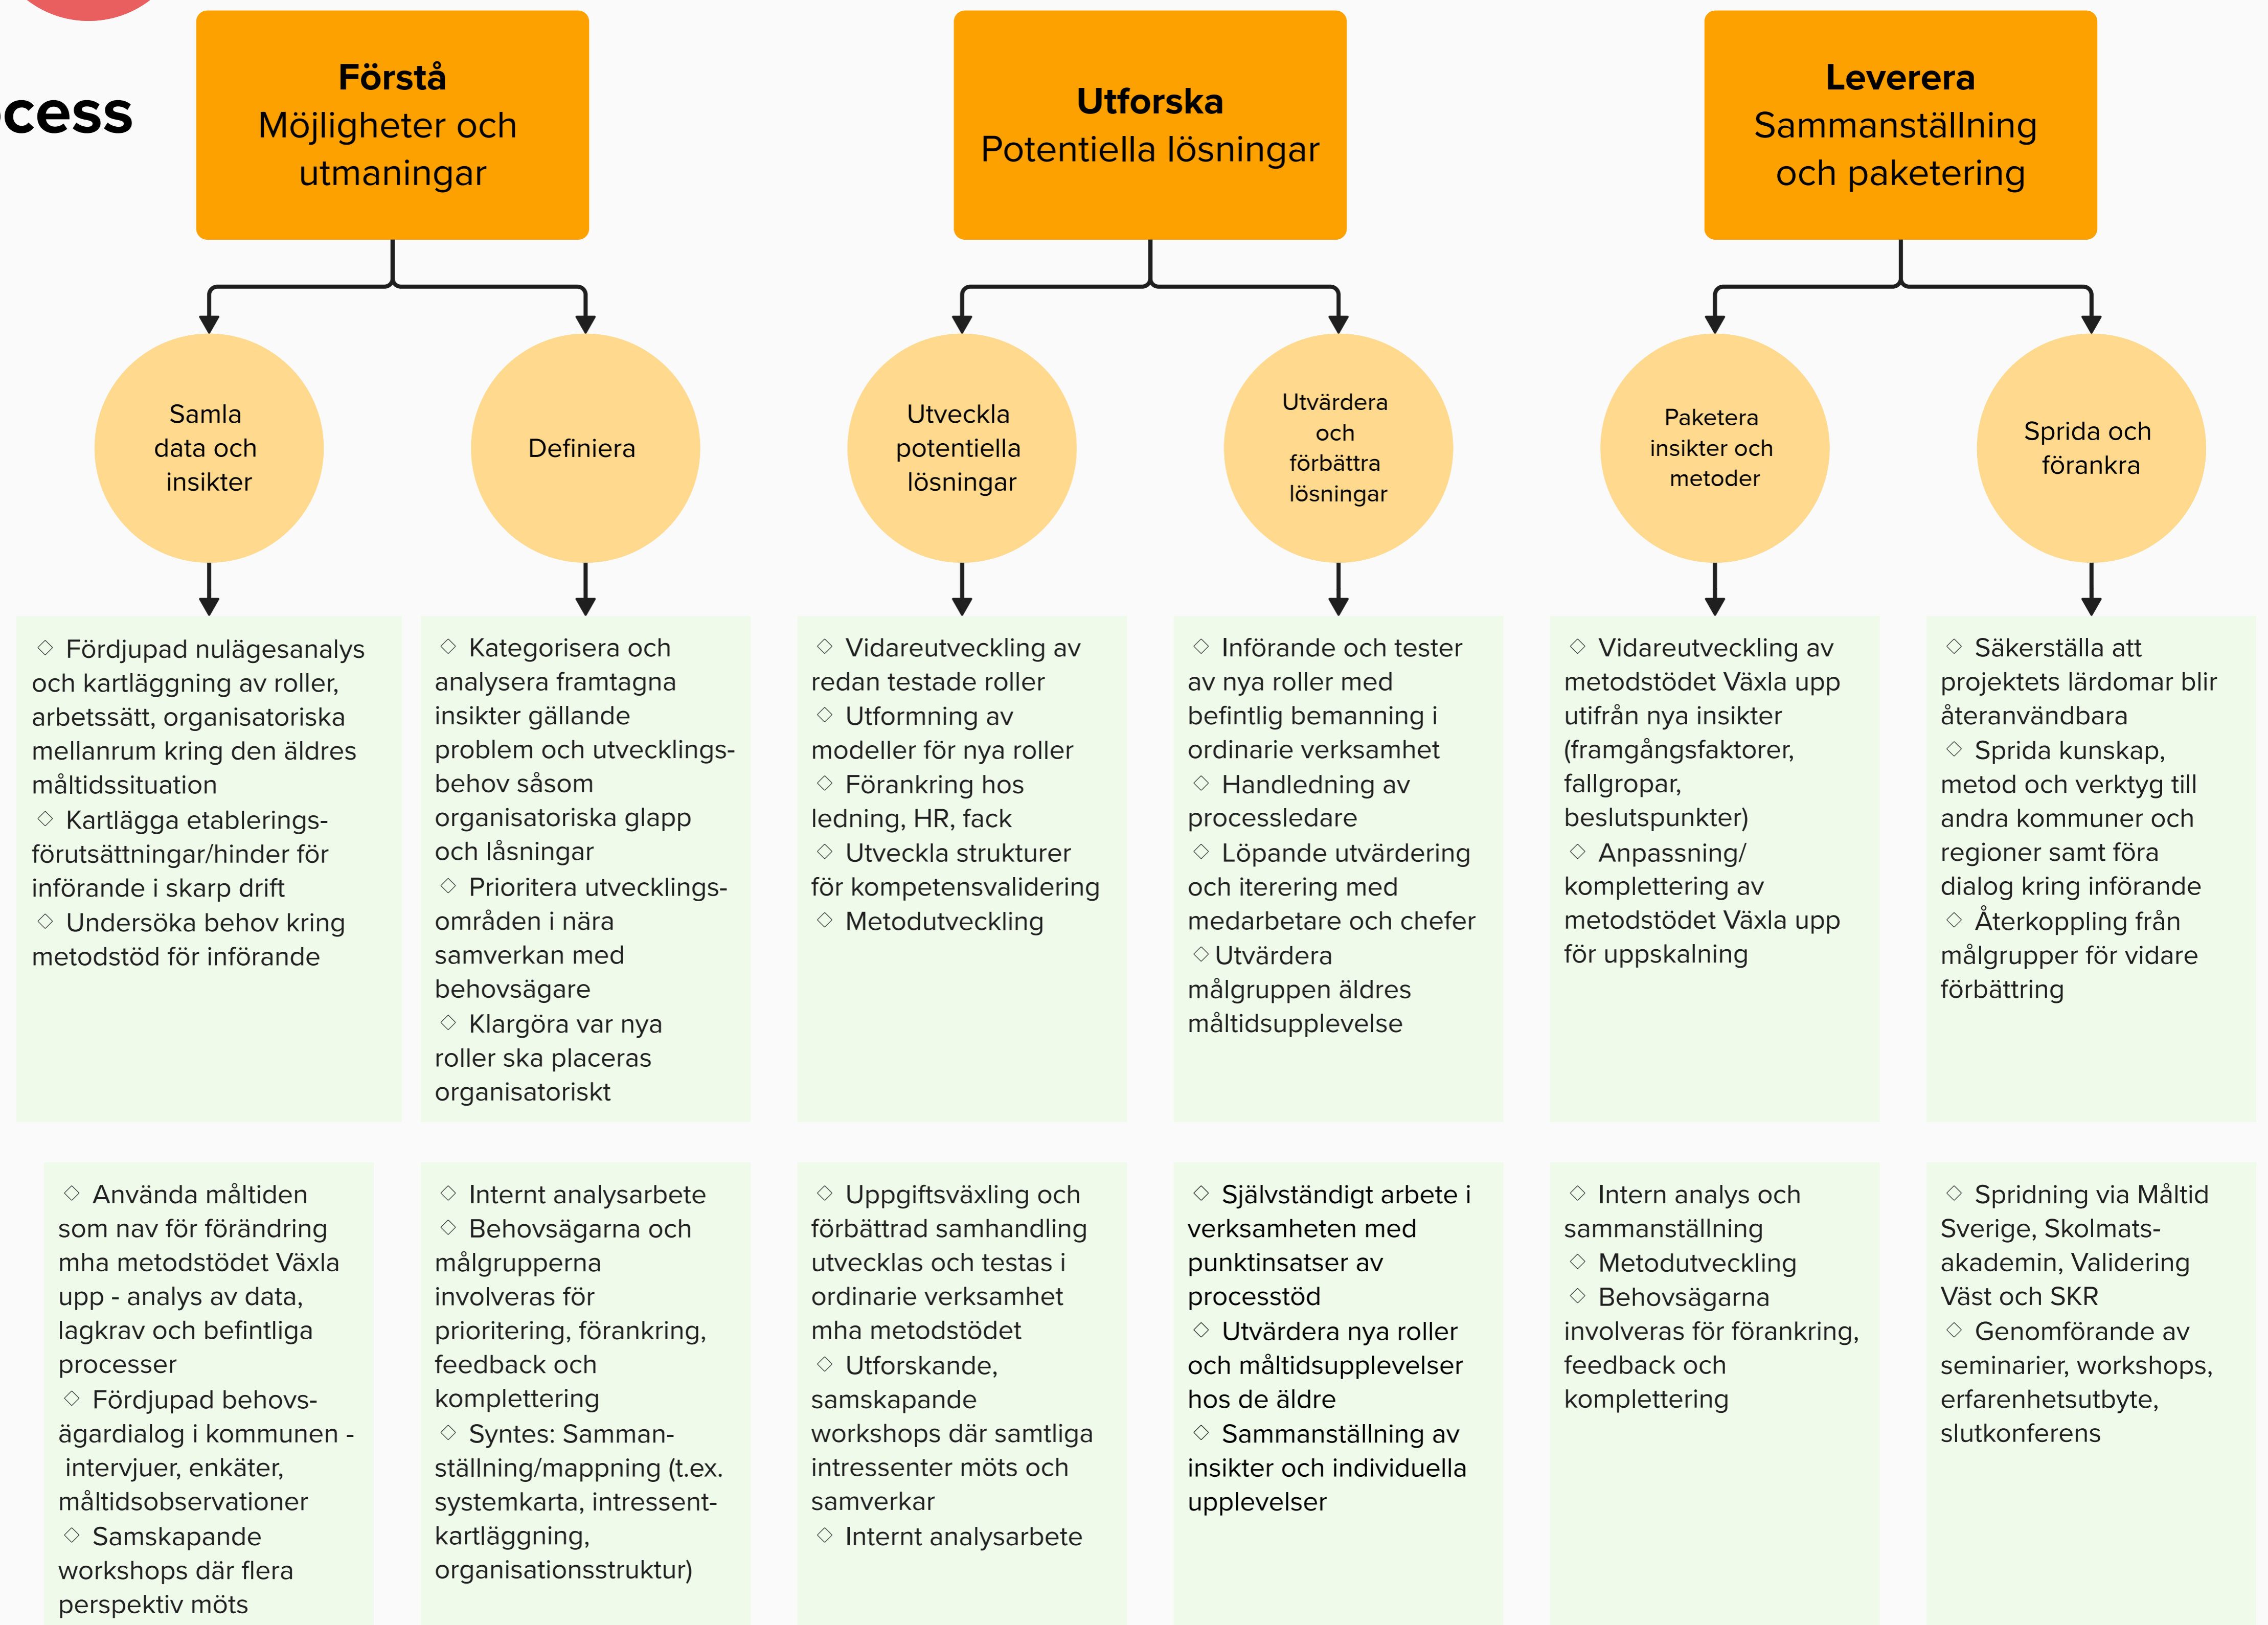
cess

**Förstå**
Möjligheter och utmaningar

**Utforska**
Potentiella lösningar

**Leverera**
Sammanställning och paketering

Samla data och insikter

Definiera

Utveckla potentiella lösningar

Utvärdera och förbättra lösningar

Paketera insikter och metoder

Sprida och förankra

◇ Fördjupad nulägesanalys och kartläggning av roller, arbetssätt, organisatoriska mellanrum kring den äldres måltidssituation
◇ Kartlägga etableringsförutsättningar/hinder för införande i skarp drift
◇ Undersöka behov kring metodstöd för införande

◇ Kategorisera och analysera framtagna insikter gällande problem och utvecklingsbehov såsom organisatoriska glapp och låsningar
◇ Prioritera utvecklingsområden i nära samverkan med behovsägare
◇ Klargöra var nya roller ska placeras organisatoriskt

◇ Vidareutveckling av redan testade roller
◇ Utformning av modeller för nya roller
◇ Förankring hos ledning, HR, fack
◇ Utveckla strukturer för kompetensvalidering
◇ Metodutveckling

◇ Införande och tester av nya roller med befintlig bemanning i ordinarie verksamhet
◇ Handledning av processledare
◇ Löpande utvärdering och iterering med medarbetare och chefer
◇ Utvärdera målgruppen äldres måltidsupplevelse

◇ Vidareutveckling av metodstödet Växla upp utifrån nya insikter (framgångsfaktorer, fallgropar, beslutspunkter)
◇ Anpassning/ komplettering av metodstödet Växla upp för uppskalning

◇ Säkerställa att projektets lärdomar blir återanvändbara
◇ Sprida kunskap, metod och verktyg till andra kommuner och regioner samt föra dialog kring införande
◇ Återkoppling från målgrupper för vidare förbättring

◇ Använda måltiden som nav för förändring mha metodstödet Växla upp - analys av data, lagkrav och befintliga processer
◇ Fördjupad behovsägardialog i kommunen - intervjuer, enkäter, måltidsobservationer
◇ Samskapande workshops där flera perspektiv möts

◇ Internt analysarbete
◇ Behovsägarna och målgrupperna involveras för prioritering, förankring, feedback och komplettering
◇ Syntes: Sammanställning/mappning (t.ex. systemkarta, intressentkartläggning, organisationsstruktur)

◇ Uppgiftsväxling och förbättrad samhandling utvecklas och testas i ordinarie verksamhet mha metodstödet
◇ Utforskande, samskapande workshops där samtliga intressenter möts och samverkar
◇ Internt analysarbete

◇ Självständigt arbete i verksamheten med punktinsatser av processtöd
◇ Utvärdera nya roller och måltidsupplevelser hos de äldre
◇ Sammanställning av insikter och individuella upplevelser

◇ Intern analys och sammanställning
◇ Metodutveckling
◇ Behovsägarna involveras för förankring, feedback och komplettering

◇ Spridning via Måltid Sverige, Skolmatsakademin, Validering Väst och SKR
◇ Genomförande av seminarier, workshops, erfarenhetsutbyte, slutkonferens